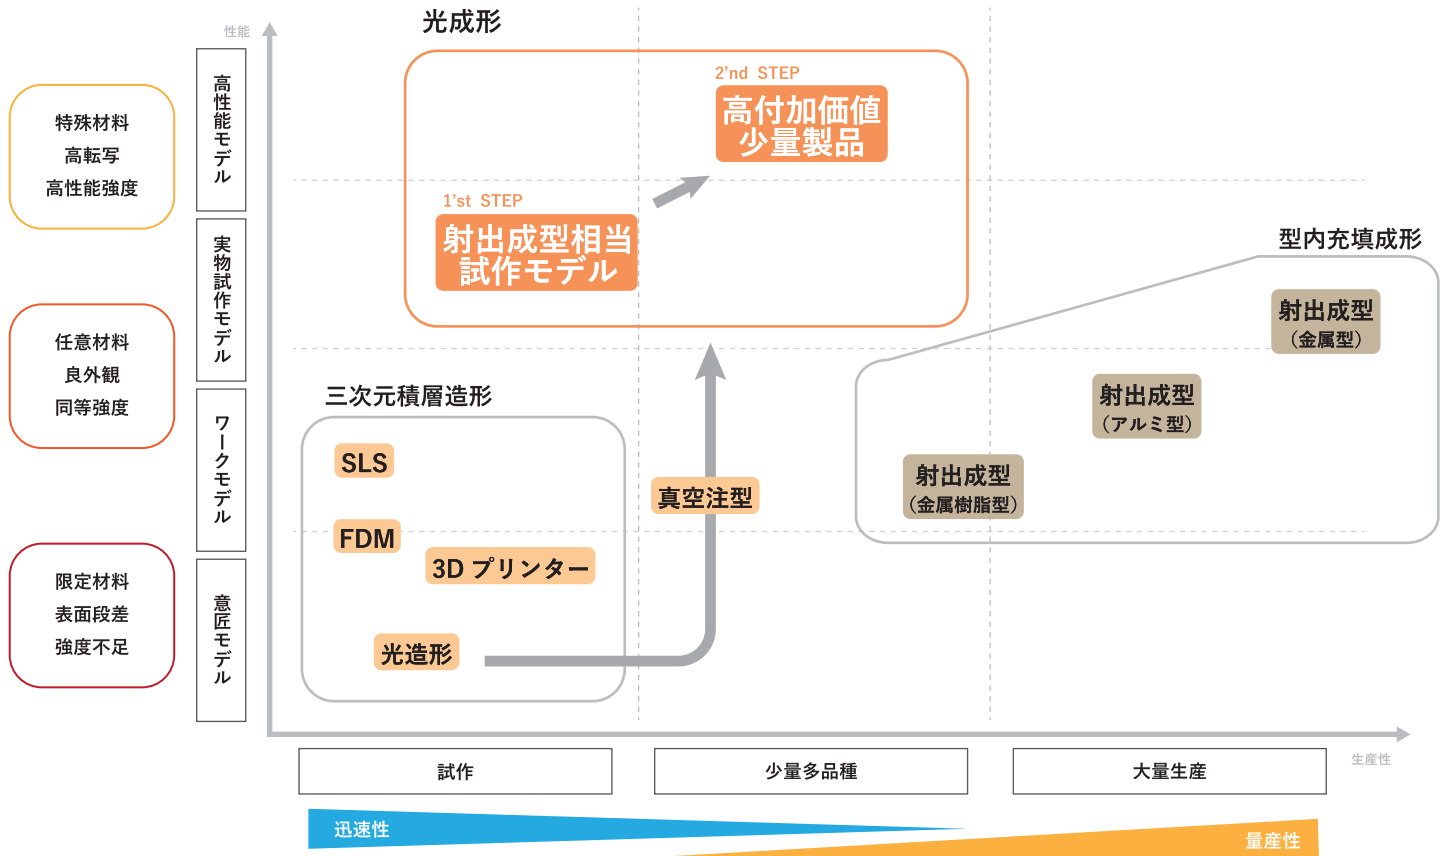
性能

特殊材料
高転写
高性能強度

任意材料
良外観
同等強度

限定材料
表面段差
強度不足

高性能モデル

実物試作モデル

ワークモデル

意匠モデル

光成形

2'nd STEP
高付加価値
少量製品

1'st STEP
射出成型相当
試作モデル

型内充填成形

射出成型
（金属型）

射出成型
（アルミ型）

射出成型
（金属樹脂型）

三次元積層造形

SLS

FDM

3D プリンター

光造形

真空注型

試作

少量多品種

大量生産

生産性

迅速性

量産性